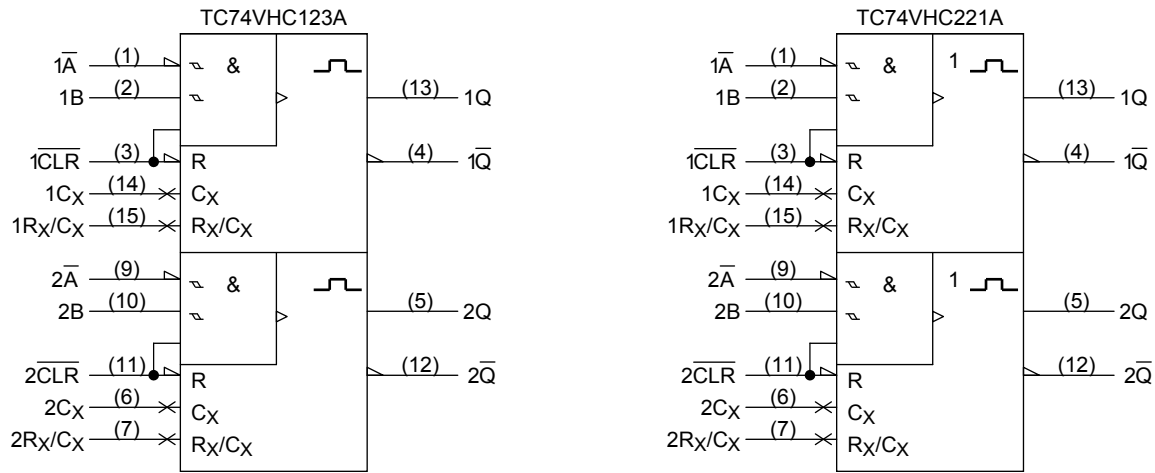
TC74VHC123A

$1\overline{A}$ (1)
1B (2)
&
(13) 1Q
$1\overline{CLR}$ (3)
R
(4) $1\overline{Q}$
$1C_X$ (14)
$C_X$
$1R_X/C_X$ (15)
$R_X/C_X$
$2\overline{A}$ (9)
2B (10)
&
(5) 2Q
$2\overline{CLR}$ (11)
R
(12) $2\overline{Q}$
$2C_X$ (6)
$C_X$
$2R_X/C_X$ (7)
$R_X/C_X$

TC74VHC221A

$1\overline{A}$ (1)
1B (2)
&
1
(13) 1Q
$1\overline{CLR}$ (3)
R
(4) $1\overline{Q}$
$1C_X$ (14)
$C_X$
$1R_X/C_X$ (15)
$R_X/C_X$
$2\overline{A}$ (9)
2B (10)
&
1
(5) 2Q
$2\overline{CLR}$ (11)
R
(12) $2\overline{Q}$
$2C_X$ (6)
$C_X$
$2R_X/C_X$ (7)
$R_X/C_X$